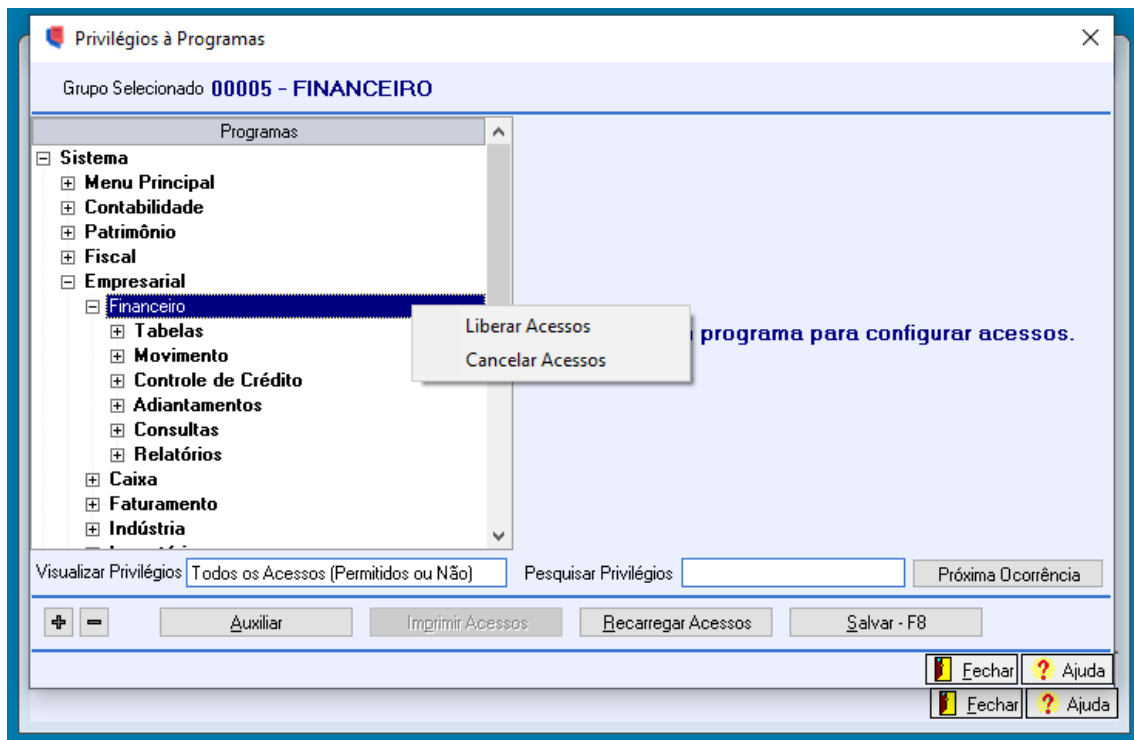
Privilégios à Programas

Grupo Selecionado 00005 - FINANCEIRO

Programas

⊟ Sistema
⊞ Menu Principal
⊞ Contabilidade
⊞ Patrimônio
⊞ Fiscal
⊟ Empresarial
⊟ Financeiro
⊞ Tabelas
⊞ Movimento
⊞ Controle de Crédito
⊞ Adiantamentos
⊞ Consultas
⊞ Relatórios
⊞ Caixa
⊞ Faturamento
⊞ Indústria
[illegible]

Liberar Acessos
Cancelar Acessos

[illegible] programa para configurar acessos.

Visualizar Privilégios Todos os Acessos (Permitidos ou Não)
Pesquisar Privilégios
Próxima Ocorrência

+ −
Auxiliar
Imprimir Acessos
Recarregar Acessos
Salvar - F8

Fechar
Ajuda
Fechar
Ajuda